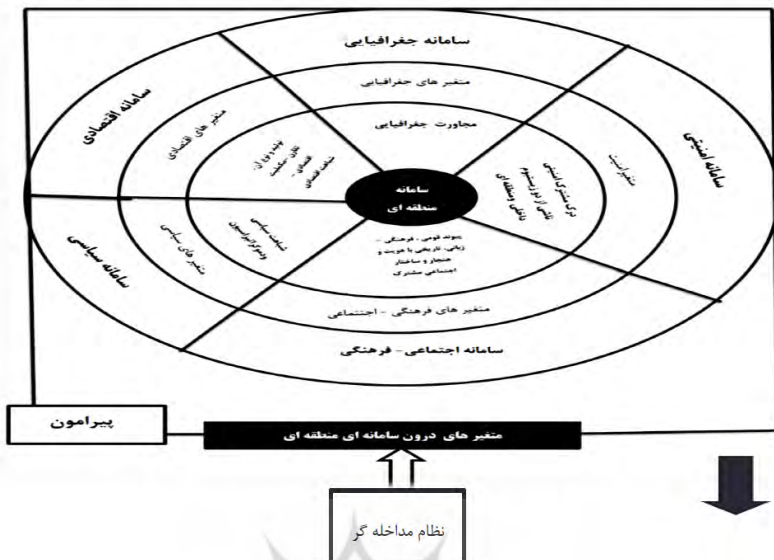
سامانه جغرافیایی

متغیر های جغرافیایی

مجاورت جغرافیایی

سامانه اقتصادی

متغیر های اقتصادی

پیوند وی از تعامل، همکاری اقتصادی - تجارت اقتصادی

سامانه امنیتی

متغیر امنیت

درک مشترک امنیتی ناشی از ترس مشترک داخلی و منطقه ای

سامانه منطقه ای

سامانه سیاسی

متغیر های سیاسی

تعاملات سیاسی و همگرایی سیاسی

پیوند قومی - فرهنگی - زبانی، تاریخی با هویت و هنجار و ساختار اجتماعی مشترک

متغیر های فرهنگی - اجتماعی

سامانه اجتماعی - فرهنگی

پیرامون

متغیر های درون سامانه ای منطقه ای

نظام مداخله گر